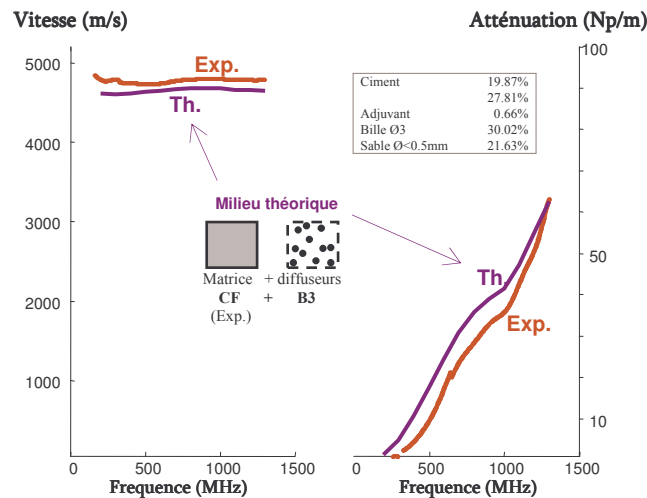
Vitesse (m/s)

Atténuation (Np/m)

5000
4000
3000
2000
1000
0

Exp.
Th.

| Ciment | 19.87% |
|---|---|
| | 27.81% |
| Adjuvant | 0.66% |
| Bille Ø3 | 30.02% |
| Sable Ø<0.5mm | 21.63% |

Milieu théorique

Matrice CF (Exp.) + diffuseurs B3

Th.
Exp.

100
50
10

0 500 1000 1500
Frequence (MHz)

0 500 1000 1500
Frequence (MHz)